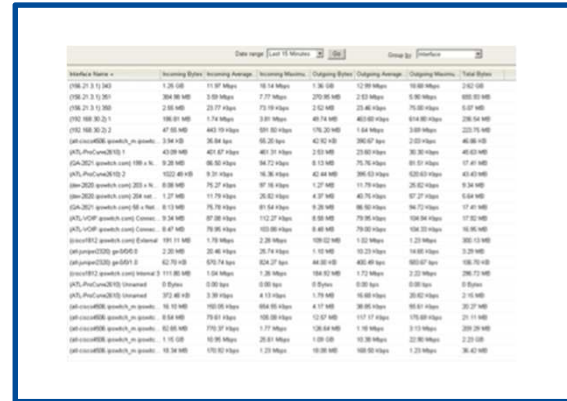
Date range: Last 15 Minutes Go Group by: Interface

| Interface Name | Incoming Bytes | Incoming Average | Incoming Maximu | Outgoing Bytes | Outgoing Average | Outgoing Maximu | Total Bytes |
|---|---|---|---|---|---|---|---|
| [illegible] | 1.26 GB | 11.97 Mbps | 18.14 Mbps | 1.36 GB | 12.99 Mbps | 19.60 Mbps | 2.62 GB |
| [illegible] | 364.96 MB | 3.59 Mbps | 7.77 Mbps | 270.95 MB | 2.53 Mbps | 5.90 Mbps | 655.93 MB |
| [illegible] | 2.65 MB | 23.77 Kbps | 73.19 Kbps | 2.52 MB | 23.46 Kbps | 75.00 Kbps | 5.07 MB |
| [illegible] | 186.81 MB | 1.74 Mbps | 3.81 Mbps | 49.74 MB | 463.60 Kbps | 614.90 Kbps | 236.54 MB |
| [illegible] | 47.65 MB | 443.19 Kbps | 591.50 Kbps | 176.20 MB | 1.64 Mbps | 3.69 Mbps | 223.75 MB |
| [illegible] | 3.94 KB | 36.84 bps | 55.20 bps | 42.92 KB | 390.67 bps | 2.03 Kbps | 46.86 KB |
| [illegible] | 43.09 MB | 401.67 Kbps | 461.31 Kbps | 2.53 MB | 23.60 Kbps | 30.30 Kbps | 45.63 MB |
| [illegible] | 9.28 MB | 86.50 Kbps | 94.72 Kbps | 8.13 MB | 75.76 Kbps | 81.51 Kbps | 17.41 MB |
| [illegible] | 1022.46 KB | 9.31 Kbps | 16.36 Kbps | 42.44 MB | 395.53 Kbps | 520.63 Kbps | 43.43 MB |
| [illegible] | 8.08 MB | 75.27 Kbps | 97.16 Kbps | 1.27 MB | 11.79 Kbps | 25.82 Kbps | 9.34 MB |
| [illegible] | 1.27 MB | 11.79 Kbps | 25.82 Kbps | 4.37 MB | 40.75 Kbps | 97.27 Kbps | 5.64 MB |
| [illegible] | 8.13 MB | 75.78 Kbps | 81.54 Kbps | 9.28 MB | 86.50 Kbps | 94.72 Kbps | 17.41 MB |
| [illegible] | 9.34 MB | 87.08 Kbps | 112.27 Kbps | 8.58 MB | 79.95 Kbps | 104.84 Kbps | 17.92 MB |
| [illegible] | 8.47 MB | 78.95 Kbps | 103.66 Kbps | 8.48 MB | 79.00 Kbps | 104.33 Kbps | 16.95 MB |
| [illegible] | 191.11 MB | 1.78 Mbps | 2.28 Mbps | 109.02 MB | 1.02 Mbps | 1.23 Mbps | 300.13 MB |
| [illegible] | 2.20 MB | 20.46 Kbps | 26.74 Kbps | 1.10 MB | 10.23 Kbps | 14.66 Kbps | 3.29 MB |
| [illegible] | 62.70 KB | 570.74 bps | 824.27 bps | 44.00 KB | 400.49 bps | 583.67 bps | 106.70 KB |
| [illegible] | 111.80 MB | 1.04 Mbps | 1.26 Mbps | 184.92 MB | 1.72 Mbps | 2.22 Mbps | 296.72 MB |
| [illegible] | 0 Bytes | 0.00 bps | 0.00 bps | 0 Bytes | 0.00 bps | 0.00 bps | 0 Bytes |
| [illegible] | 372.48 KB | 3.39 Kbps | 4.13 Kbps | 1.79 MB | 16.68 Kbps | 20.62 Kbps | 2.15 MB |
| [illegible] | 16.10 MB | 150.05 Kbps | 654.55 Kbps | 4.17 MB | 38.85 Kbps | 50.51 Kbps | 20.27 MB |
| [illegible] | 8.54 MB | 79.61 Kbps | 106.09 Kbps | 12.57 MB | 117.17 Kbps | 175.68 Kbps | 21.11 MB |
| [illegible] | 82.65 MB | 770.37 Kbps | 1.77 Mbps | 126.64 MB | 1.18 Mbps | 3.13 Mbps | 209.29 MB |
| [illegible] | 1.15 GB | 10.95 Mbps | 25.61 Mbps | 1.08 GB | 10.38 Mbps | 22.80 Mbps | 2.23 GB |
| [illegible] | 18.34 MB | 170.92 Kbps | 1.23 Mbps | 18.08 MB | 168.50 Kbps | 1.23 Mbps | 36.42 MB |